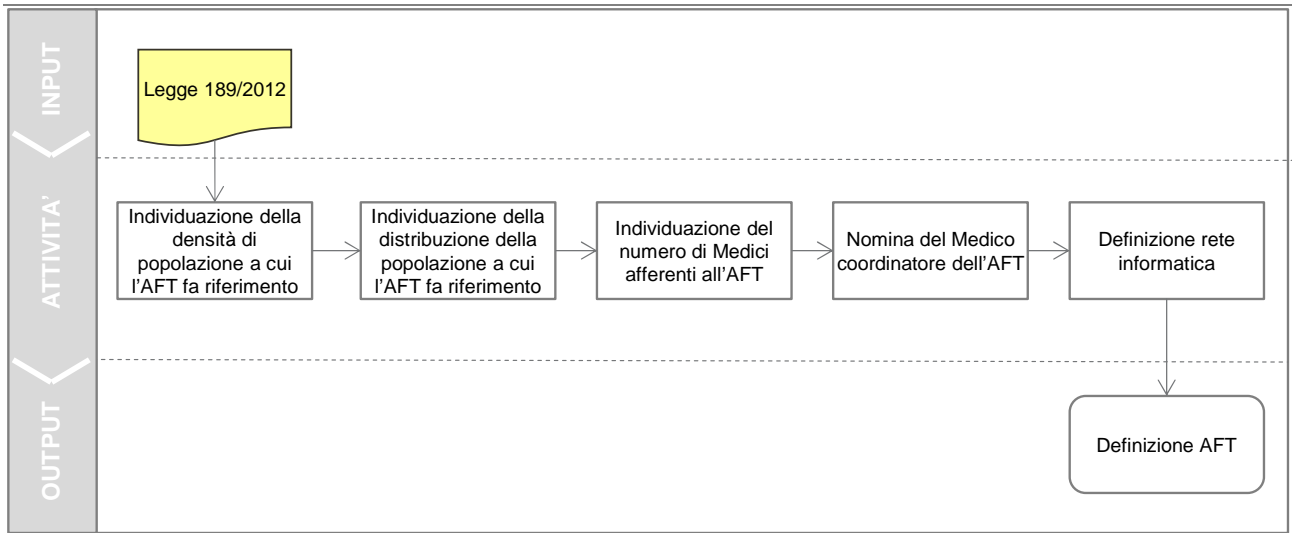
INPUT

Legge 189/2012

ATTIVITA'

Individuazione della densità di popolazione a cui l'AFT fa riferimento

Individuazione della distribuzione della popolazione a cui l'AFT fa riferimento

Individuazione del numero di Medici afferenti all'AFT

Nomina del Medico coordinatore dell'AFT

Definizione rete informatica

OUTPUT

Definizione AFT